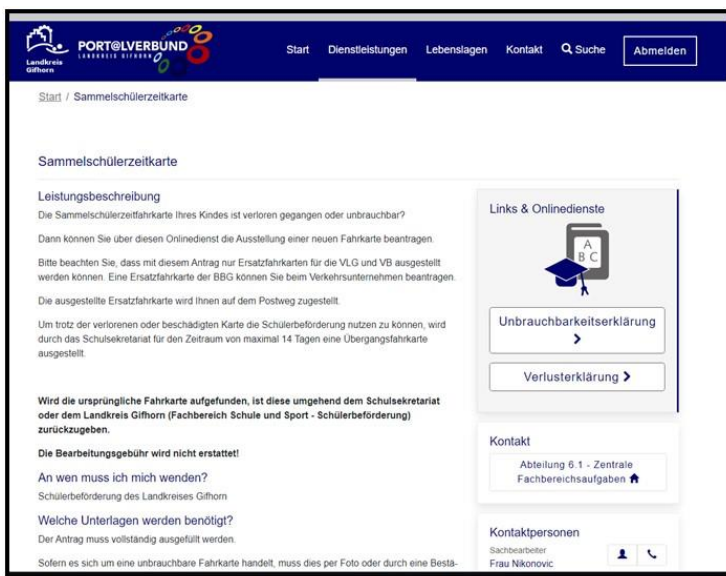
Landkreis Gifhorn

PORT@LVERBUND
LANDKREIS GIFHORN

Start   Dienstleistungen   Lebenslagen   Kontakt   Suche   Abmelden

Start / Sammelschülerzeitkarte

Sammelschülerzeitkarte

Leistungsbeschreibung

Die Sammelschülerzeitfahrkarte Ihres Kindes ist verloren gegangen oder unbrauchbar?

Dann können Sie über diesen Onlinedienst die Ausstellung einer neuen Fahrkarte beantragen.

Bitte beachten Sie, dass mit diesem Antrag nur Ersatzfahrkarten für die VLG und VB ausgestellt werden können. Eine Ersatzfahrkarte der BBG können Sie beim Verkehrsunternehmen beantragen.

Die ausgestellte Ersatzfahrkarte wird Ihnen auf dem Postweg zugestellt.

Um trotz der verlorenen oder beschädigten Karte die Schülerbeförderung nutzen zu können, wird durch das Schulsekretariat für den Zeitraum von maximal 14 Tagen eine Übergangsfahrkarte ausgestellt.

**Wird die ursprüngliche Fahrkarte aufgefunden, ist diese umgehend dem Schulsekretariat oder dem Landkreis Gifhorn (Fachbereich Schule und Sport - Schülerbeförderung) zurückzugeben.**

**Die Bearbeitungsgebühr wird nicht erstattet!**

An wen muss ich mich wenden?

Schülerbeförderung des Landkreises Gifhorn

Welche Unterlagen werden benötigt?

Der Antrag muss vollständig ausgefüllt werden.

Sofern es sich um eine unbrauchbare Fahrkarte handelt, muss dies per Foto oder durch eine Bestä-

Links & Onlinedienste

A
B C

Unbrauchbarkeitserklärung >

Verlusterklärung >

Kontakt

Abteilung 6.1 - Zentrale Fachbereichsaufgaben

Kontaktpersonen

Sachbearbeiter
Frau Nikonovic